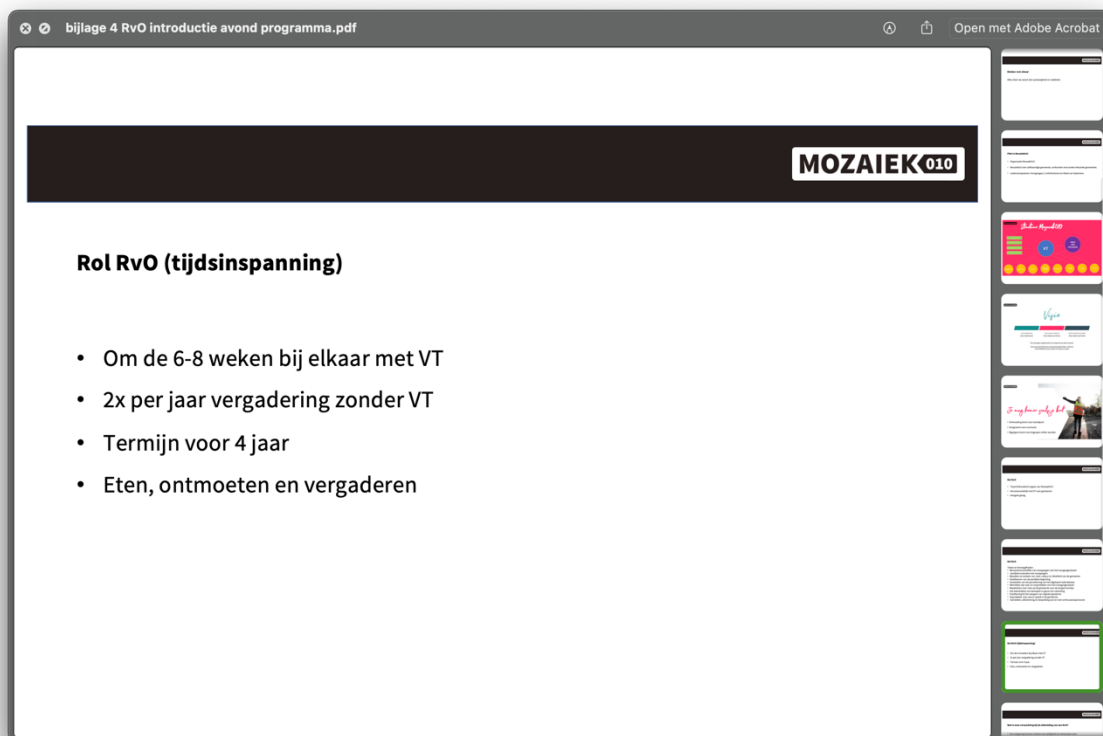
bijlage 4 RvO introductie avond programma.pdf

Open met Adobe Acrobat

MOZAIEK 010

Rol RvO (tijdsinspanning)

- Om de 6-8 weken bij elkaar met VT
- 2x per jaar vergadering zonder VT
- Termijn voor 4 jaar
- Eten, ontmoeten en vergaderen